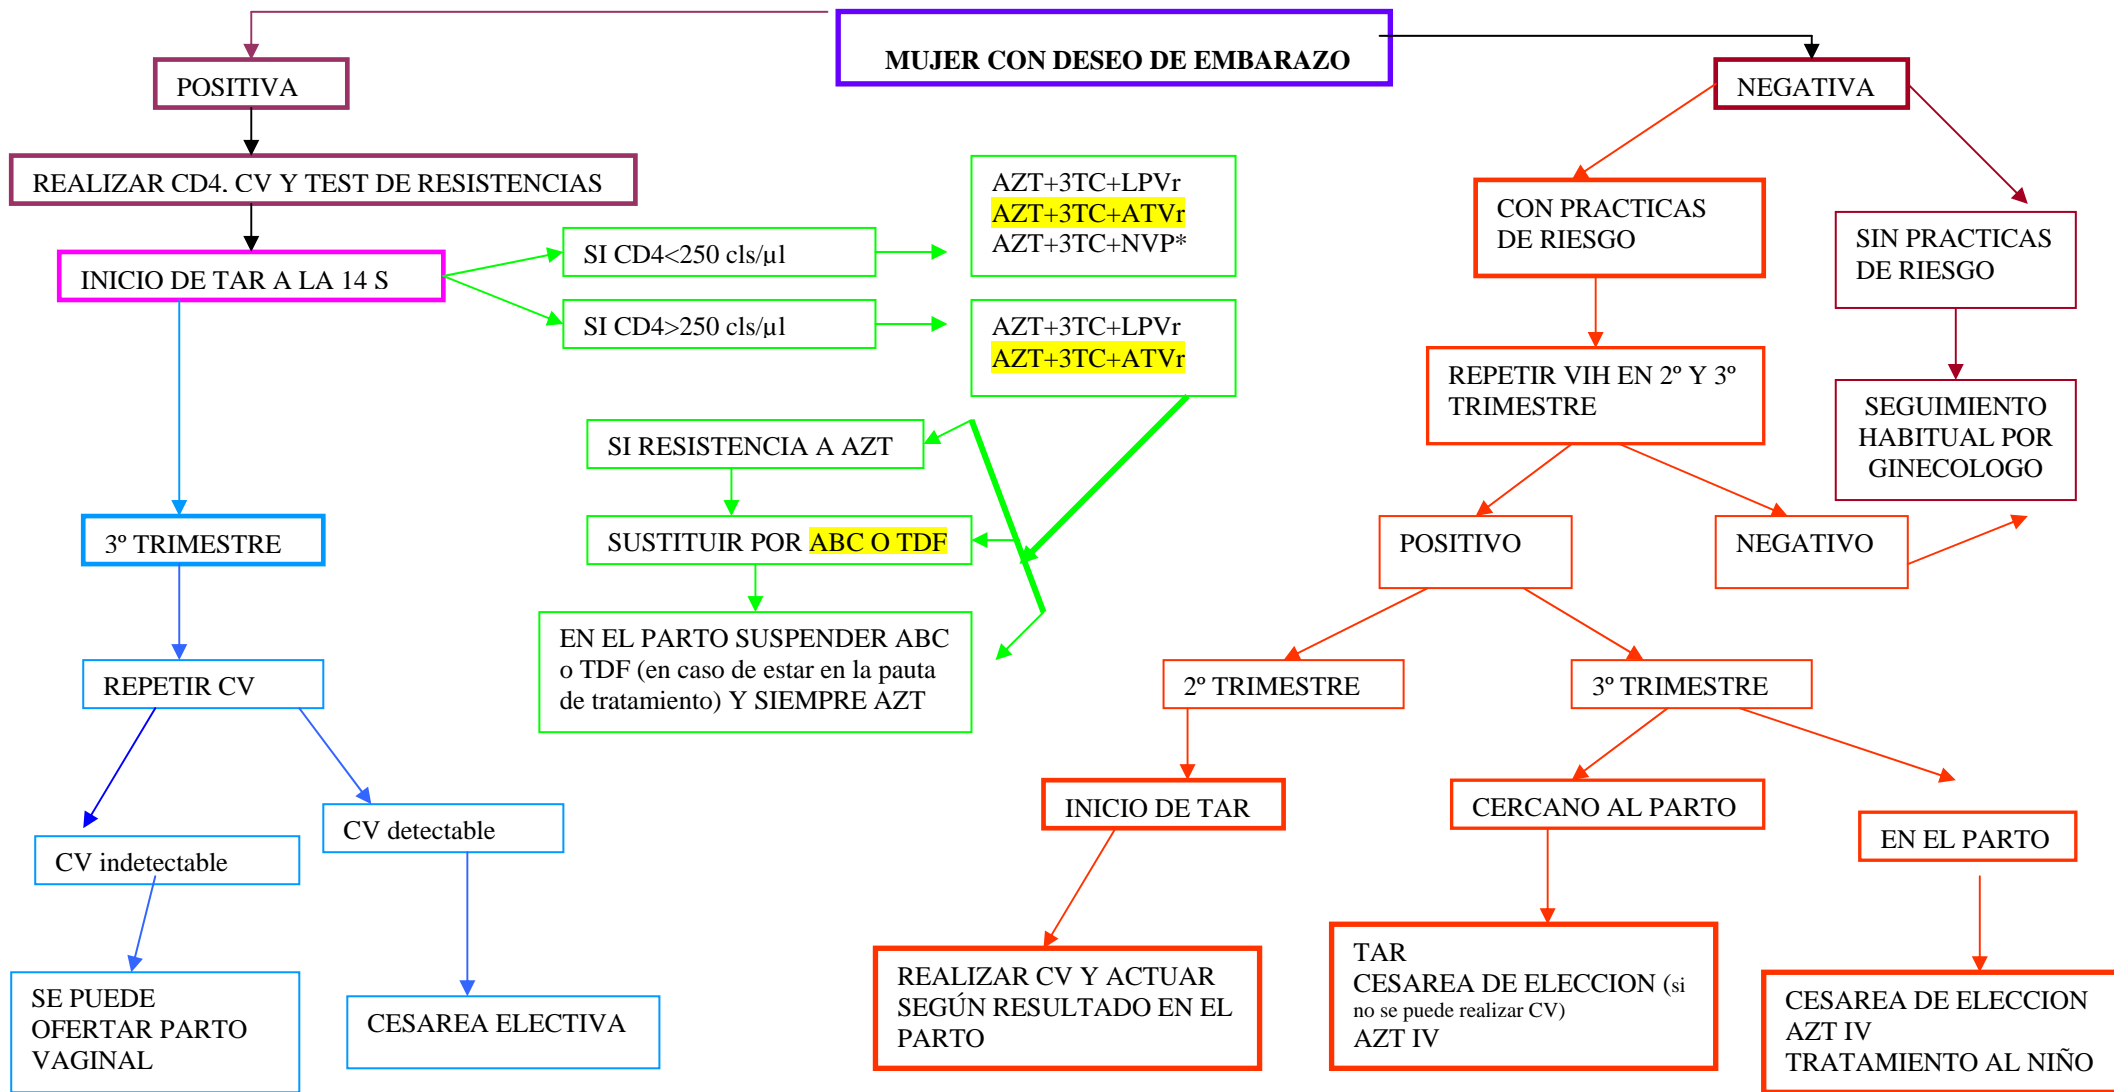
MUJER CON DESEO DE EMBARAZO

POSITIVA

REALIZAR CD4. CV Y TEST DE RESISTENCIAS

INICIO DE TAR A LA 14 S

SI CD4<250 cls/µl

AZT+3TC+LPVr
AZT+3TC+ATVr
AZT+3TC+NVP*

SI CD4>250 cls/µl

AZT+3TC+LPVr
AZT+3TC+ATVr

SI RESISTENCIA A AZT

SUSTITUIR POR ABC O TDF

EN EL PARTO SUSPENDER ABC o TDF (en caso de estar en la pauta de tratamiento) Y SIEMPRE AZT

3º TRIMESTRE

REPETIR CV

CV indetectable

CV detectable

SE PUEDE OFERTAR PARTO VAGINAL

CESAREA ELECTIVA

NEGATIVA

CON PRACTICAS DE RIESGO

SIN PRACTICAS DE RIESGO

REPETIR VIH EN 2º Y 3º TRIMESTRE

SEGUIMIENTO HABITUAL POR GINECOLOGO

POSITIVO

NEGATIVO

2º TRIMESTRE

3º TRIMESTRE

INICIO DE TAR

CERCANO AL PARTO

EN EL PARTO

REALIZAR CV Y ACTUAR SEGÚN RESULTADO EN EL PARTO

TAR
CESAREA DE ELECCION (si no se puede realizar CV)
AZT IV

CESAREA DE ELECCION
AZT IV
TRATAMIENTO AL NIÑO